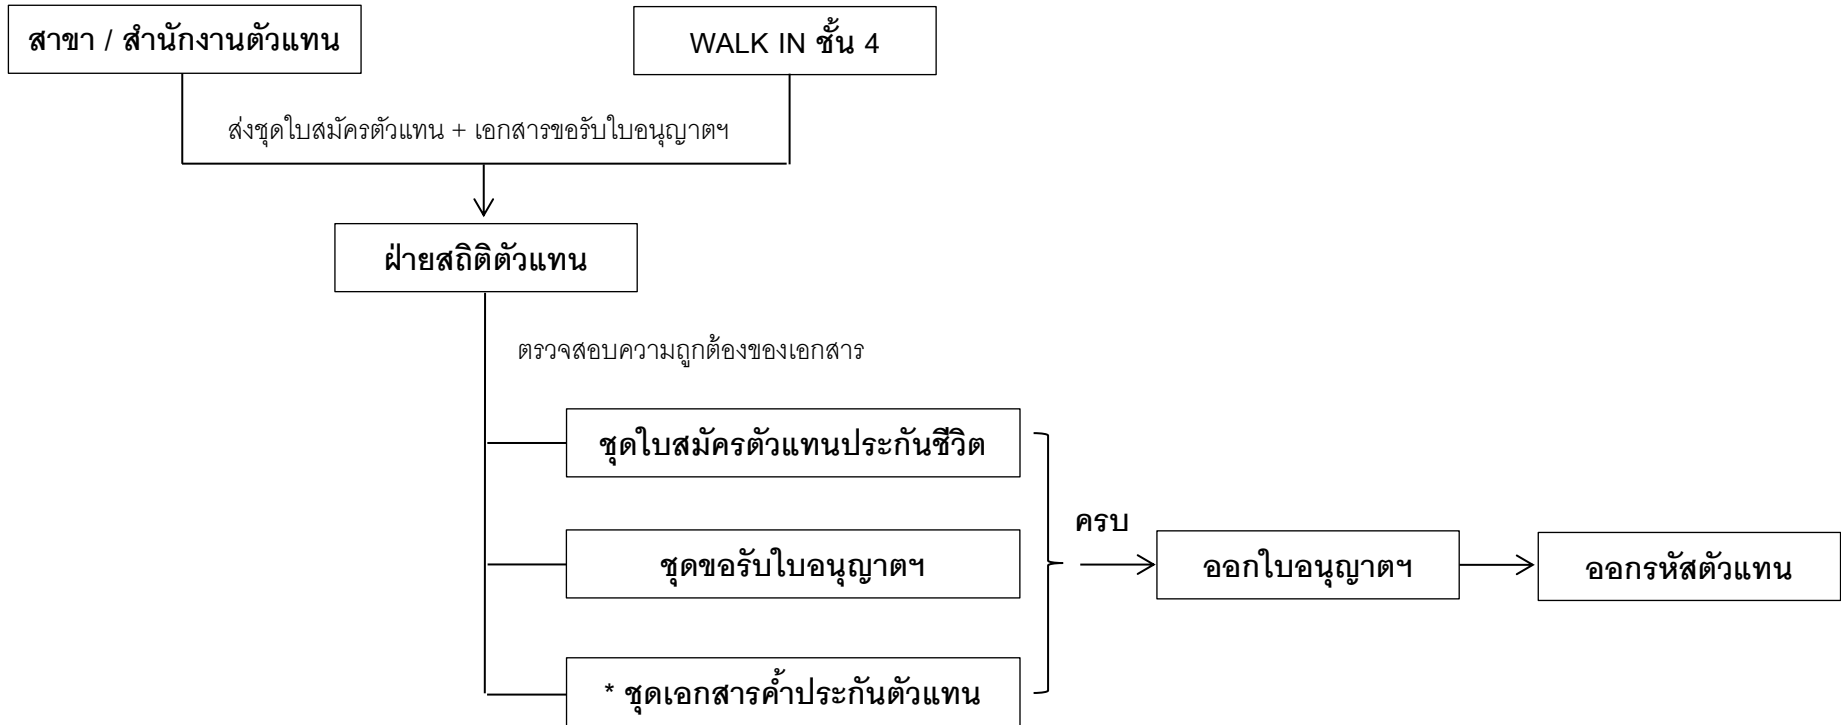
สาขา / สำนักงานตัวแทน

WALK IN ชั้น 4

ส่งชุดใบสมัครตัวแทน + เอกสารขอรับใบอนุญาตฯ

ฝ่ายสถิติตัวแทน

ตรวจสอบความถูกต้องของเอกสาร

ชุดใบสมัครตัวแทนประกันชีวิต

ชุดขอรับใบอนุญาตฯ

* ชุดเอกสารค้ำประกันตัวแทน

ครบ

ออกใบอนุญาตฯ

ออกรหัสตัวแทน